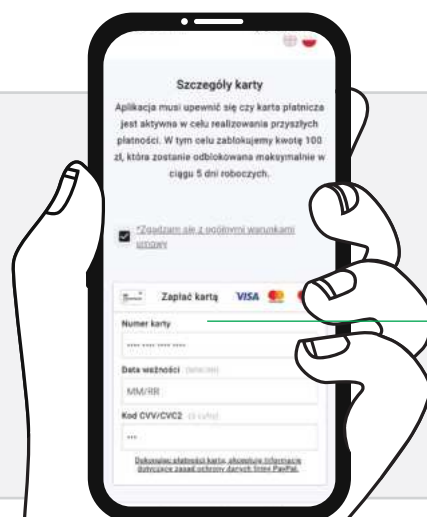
Szczegóły karty

Aplikacja musi upewnić się czy karta płatnicza jest aktywna w celu realizowania przyszłych płatności. W tym celu zablokujemy kwotę 100 zł, która zostanie odblokowana maksymalnie w ciągu 5 dni roboczych.

*Zgadzam się z ogólnymi warunkami umowy

Zapłać kartą VISA

Numer karty

**** **** **** ****

Data ważności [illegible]

MM/RR

Kod CVV/CVC2 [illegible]

***

Dokonując płatności kartą, akceptuję informacje dotyczące zasad ochrony danych firmy PayPal.